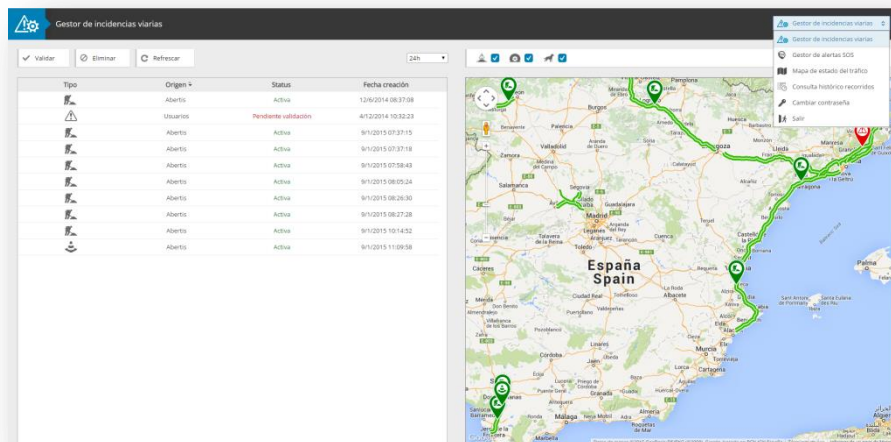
Gestor de incidencias viarias

Gestor de incidencias viarias

Gestor de incidencias viarias
Gestor de alertas SOS
Mapa de estado del tráfico
Consulta histórico recorridos
Cambiar contraseña
Salir

Validar
Eliminar
Refrescar
24h

| Tipo | Origen | Status | Fecha creación |
|---|---|---|---|
| | Abertis | Activa | 12/6/2014 08:37:08 |
| | Usuarios | Pendiente validación | 4/12/2014 10:32:23 |
| | Abertis | Activa | 9/1/2015 07:37:15 |
| | Abertis | Activa | 9/1/2015 07:37:18 |
| | Abertis | Activa | 9/1/2015 07:58:43 |
| | Abertis | Activa | 9/1/2015 08:05:24 |
| | Abertis | Activa | 9/1/2015 08:26:30 |
| | Abertis | Activa | 9/1/2015 08:27:28 |
| | Abertis | Activa | 9/1/2015 10:14:52 |
| | Abertis | Activa | 9/1/2015 11:09:58 |

Pamplona
Burgos
Palencia
Valladolid
Zamora
Salamanca
Segovia
Madrid
Guadalajara
Toledo
Cuenca
Cáceres
España
Spain
Ciudad Real
Albacete
Mérida
Córdoba
Jaén
Granada
Málaga
Almería
Murcia
Cartagena
Alicante
Valencia
Castellón de la Plana
Teruel
Zaragoza
Lleida
Tarragona
Manresa
Huesca
Soria
Palma
Sevilla
Marbella